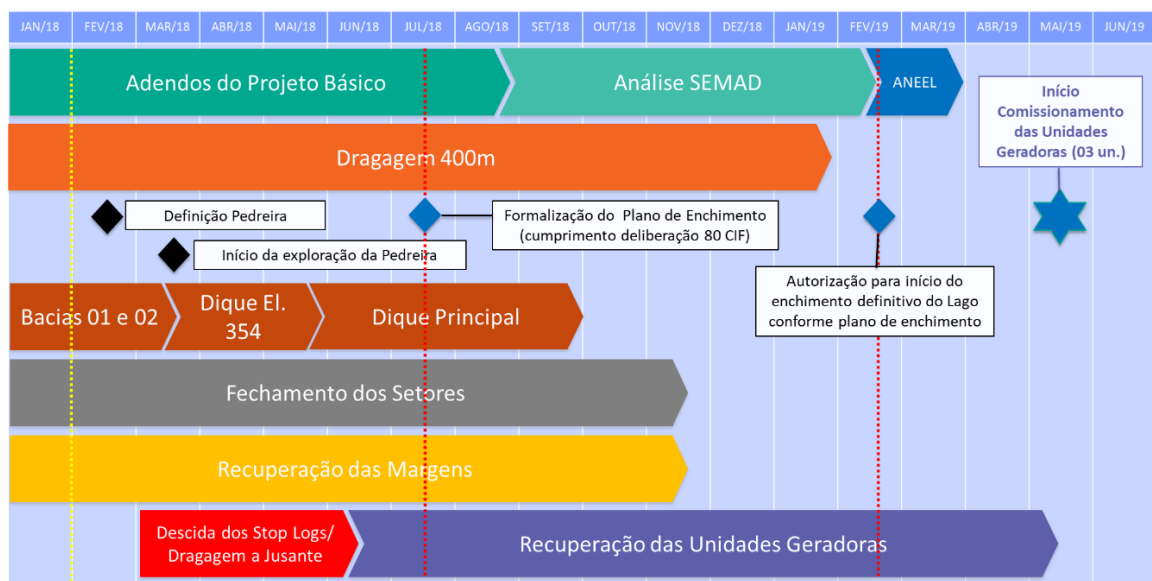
| JAN/18 | FEV/18 | MAR/18 | ABR/18 | MAI/18 | JUN/18 | JUL/18 | AGO/18 | SET/18 | OUT/18 | NOV/18 | DEZ/18 | JAN/19 | FEV/19 | MAR/19 | ABR/19 | MAI/19 | JUN/19 |
|---|---|---|---|---|---|---|---|---|---|---|---|---|---|---|---|---|---|

Adendos do Projeto Básico

Análise SEMAD

ANEEL

Início Comissionamento das Unidades Geradoras (03 un.)

Dragagem 400m

Definição Pedreira

Formalização do Plano de Enchimento (cumprimento deliberação 80 CIF)

Início da exploração da Pedreira

Autorização para início do enchimento definitivo do Lago conforme plano de enchimento

Bacias 01 e 02

Dique El. 354

Dique Principal

Fechamento dos Setores

Recuperação das Margens

Descida dos Stop Logs/ Dragagem a Jusante

Recuperação das Unidades Geradoras